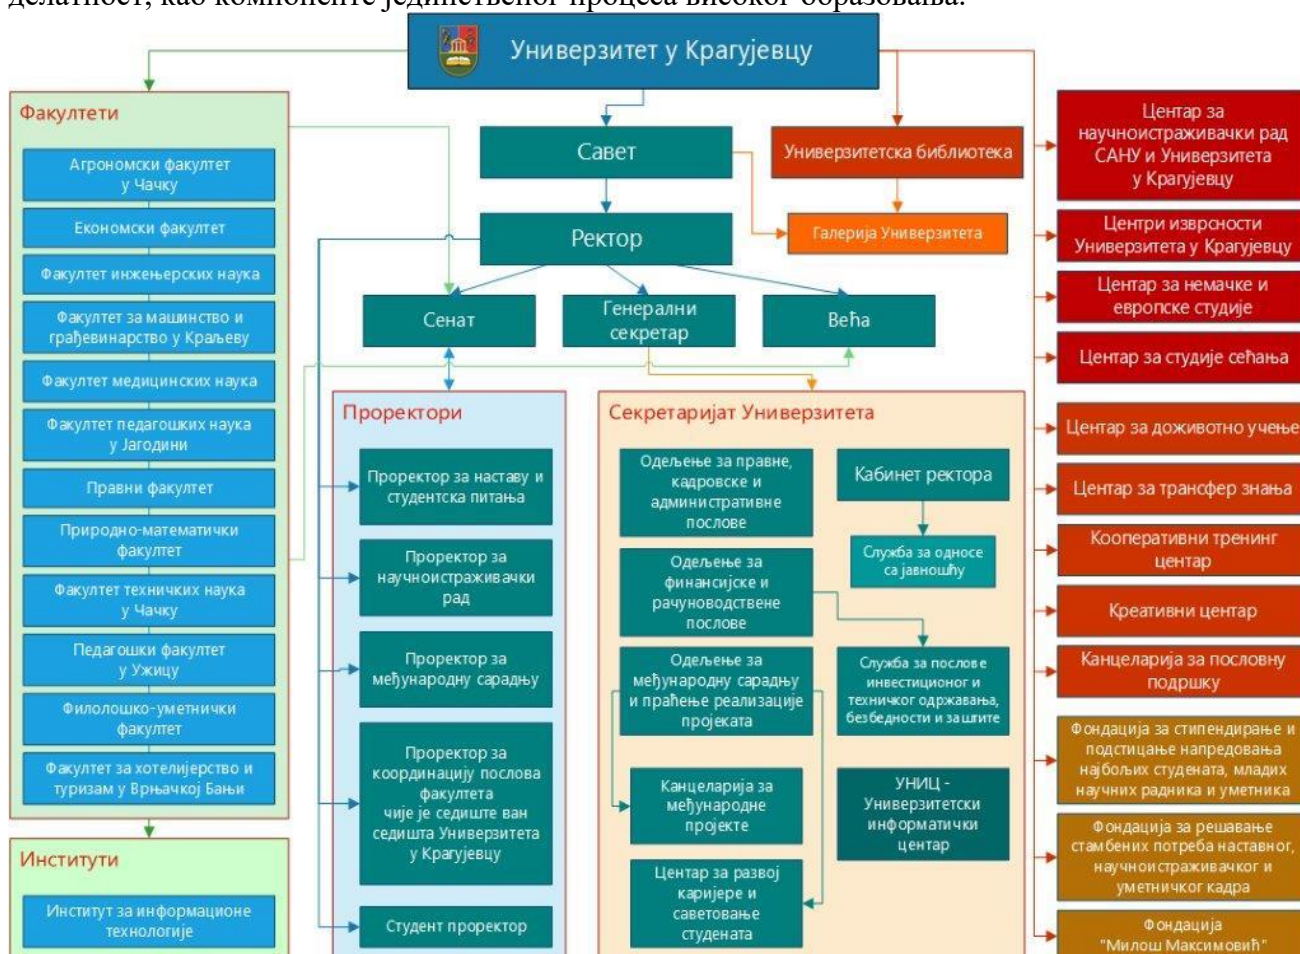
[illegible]

Универзитет у Крагујевцу

Факултети

Агрономски факултет у Чачку

Економски факултет

Факултет инжењерских наука

Факултет за машинство и грађевинарство у Краљеву

Факултет медицинских наука

Факултет педагошких наука у Јагодини

Правни факултет

Природно-математички факултет

Факултет техничких наука у Чачку

Педагошки факултет у Ужицу

Филолошко-уметнички факултет

Факултет за хотелијерство и туризам у Врњачкој Бањи

Институти

Институт за информационе технологије

Савет

Универзитетска библиотека

Ректор

Галерија Универзитета

Сенат

Генерални секретар

Већа

Проректори

Проректор за наставу и студентска питања

Проректор за научноистраживачки рад

Проректор за међународну сарадњу

Проректор за координацију послова факултета чије је седиште ван седишта Универзитета у Крагујевцу

Студент проректор

Секретаријат Универзитета

Одељење за правне, кадровске и административне послове

Кабинет ректора

Служба за односе са јавношћу

Одељење за финансијске и рачуноводствене послове

Одељење за међународну сарадњу и праћење реализације пројеката

Служба за послове инвестиционог и техничког одржавања, безбедности и заштите

Канцеларија за међународне пројекте

УНИЦ - Универзитетски информатички центар

Центар за развој каријере и саветовање студената

Центар за научноистраживачки рад САНУ и Универзитета у Крагујевцу

Центри изврсности Универзитета у Крагујевцу

Центар за немачке и европске студије

Центар за студије сећања

Центар за доживотно учење

Центар за трансфер знања

Кооперативни тренинг центар

Креативни центар

Канцеларија за пословну подршку

Фондација за стипендирање и подстицање напредовања најбољих студената, младих научних радника и уметника

Фондација за решавање стамбених потреба наставног, научноистраживачког и уметничког кадра

Фондација "Милош Максимовић"